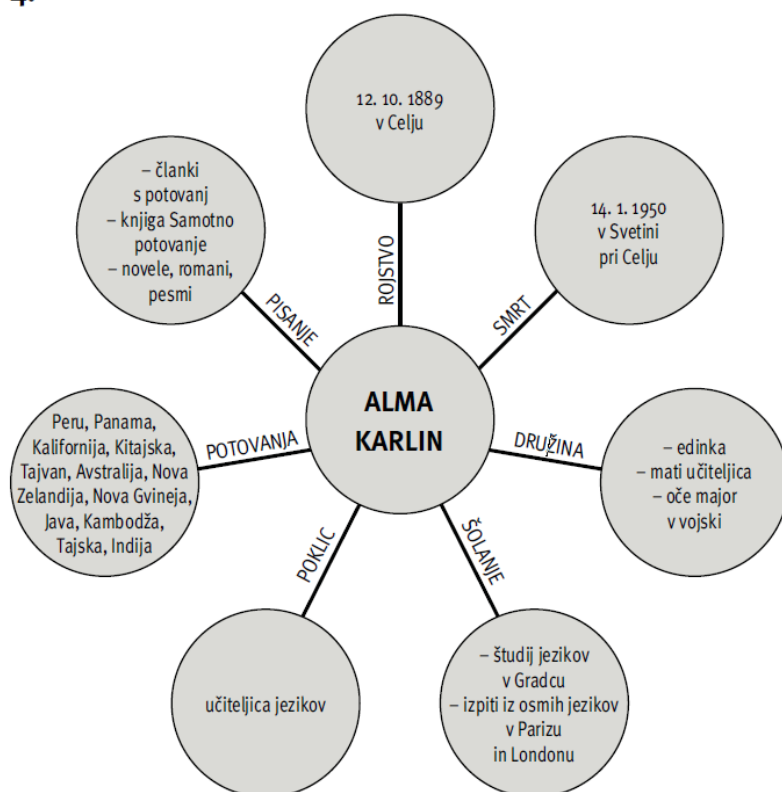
4.

ALMA KARLIN

ROJSTVO
12. 10. 1889
v Celju

SMRT
14. 1. 1950
v Svetini
pri Celju

DRUŽINA
– edinka
– mati učiteljica
– oče major
v vojski

ŠOLANJE
– študij jezikov
v Gradcu
– izpiti iz osmih jezikov
v Parizu
in Londonu

POKLIC
učiteljica jezikov

POTOVANJA
Peru, Panama, Kalifornija, Kitajska, Tajvan, Avstralija, Nova Zelandija, Nova Gvineja, Java, Kambodža, Tajska, Indija

PISANJE
– članki
s potovanj
– knjiga Samotno
potovanje
– novele, romani,
pesmi